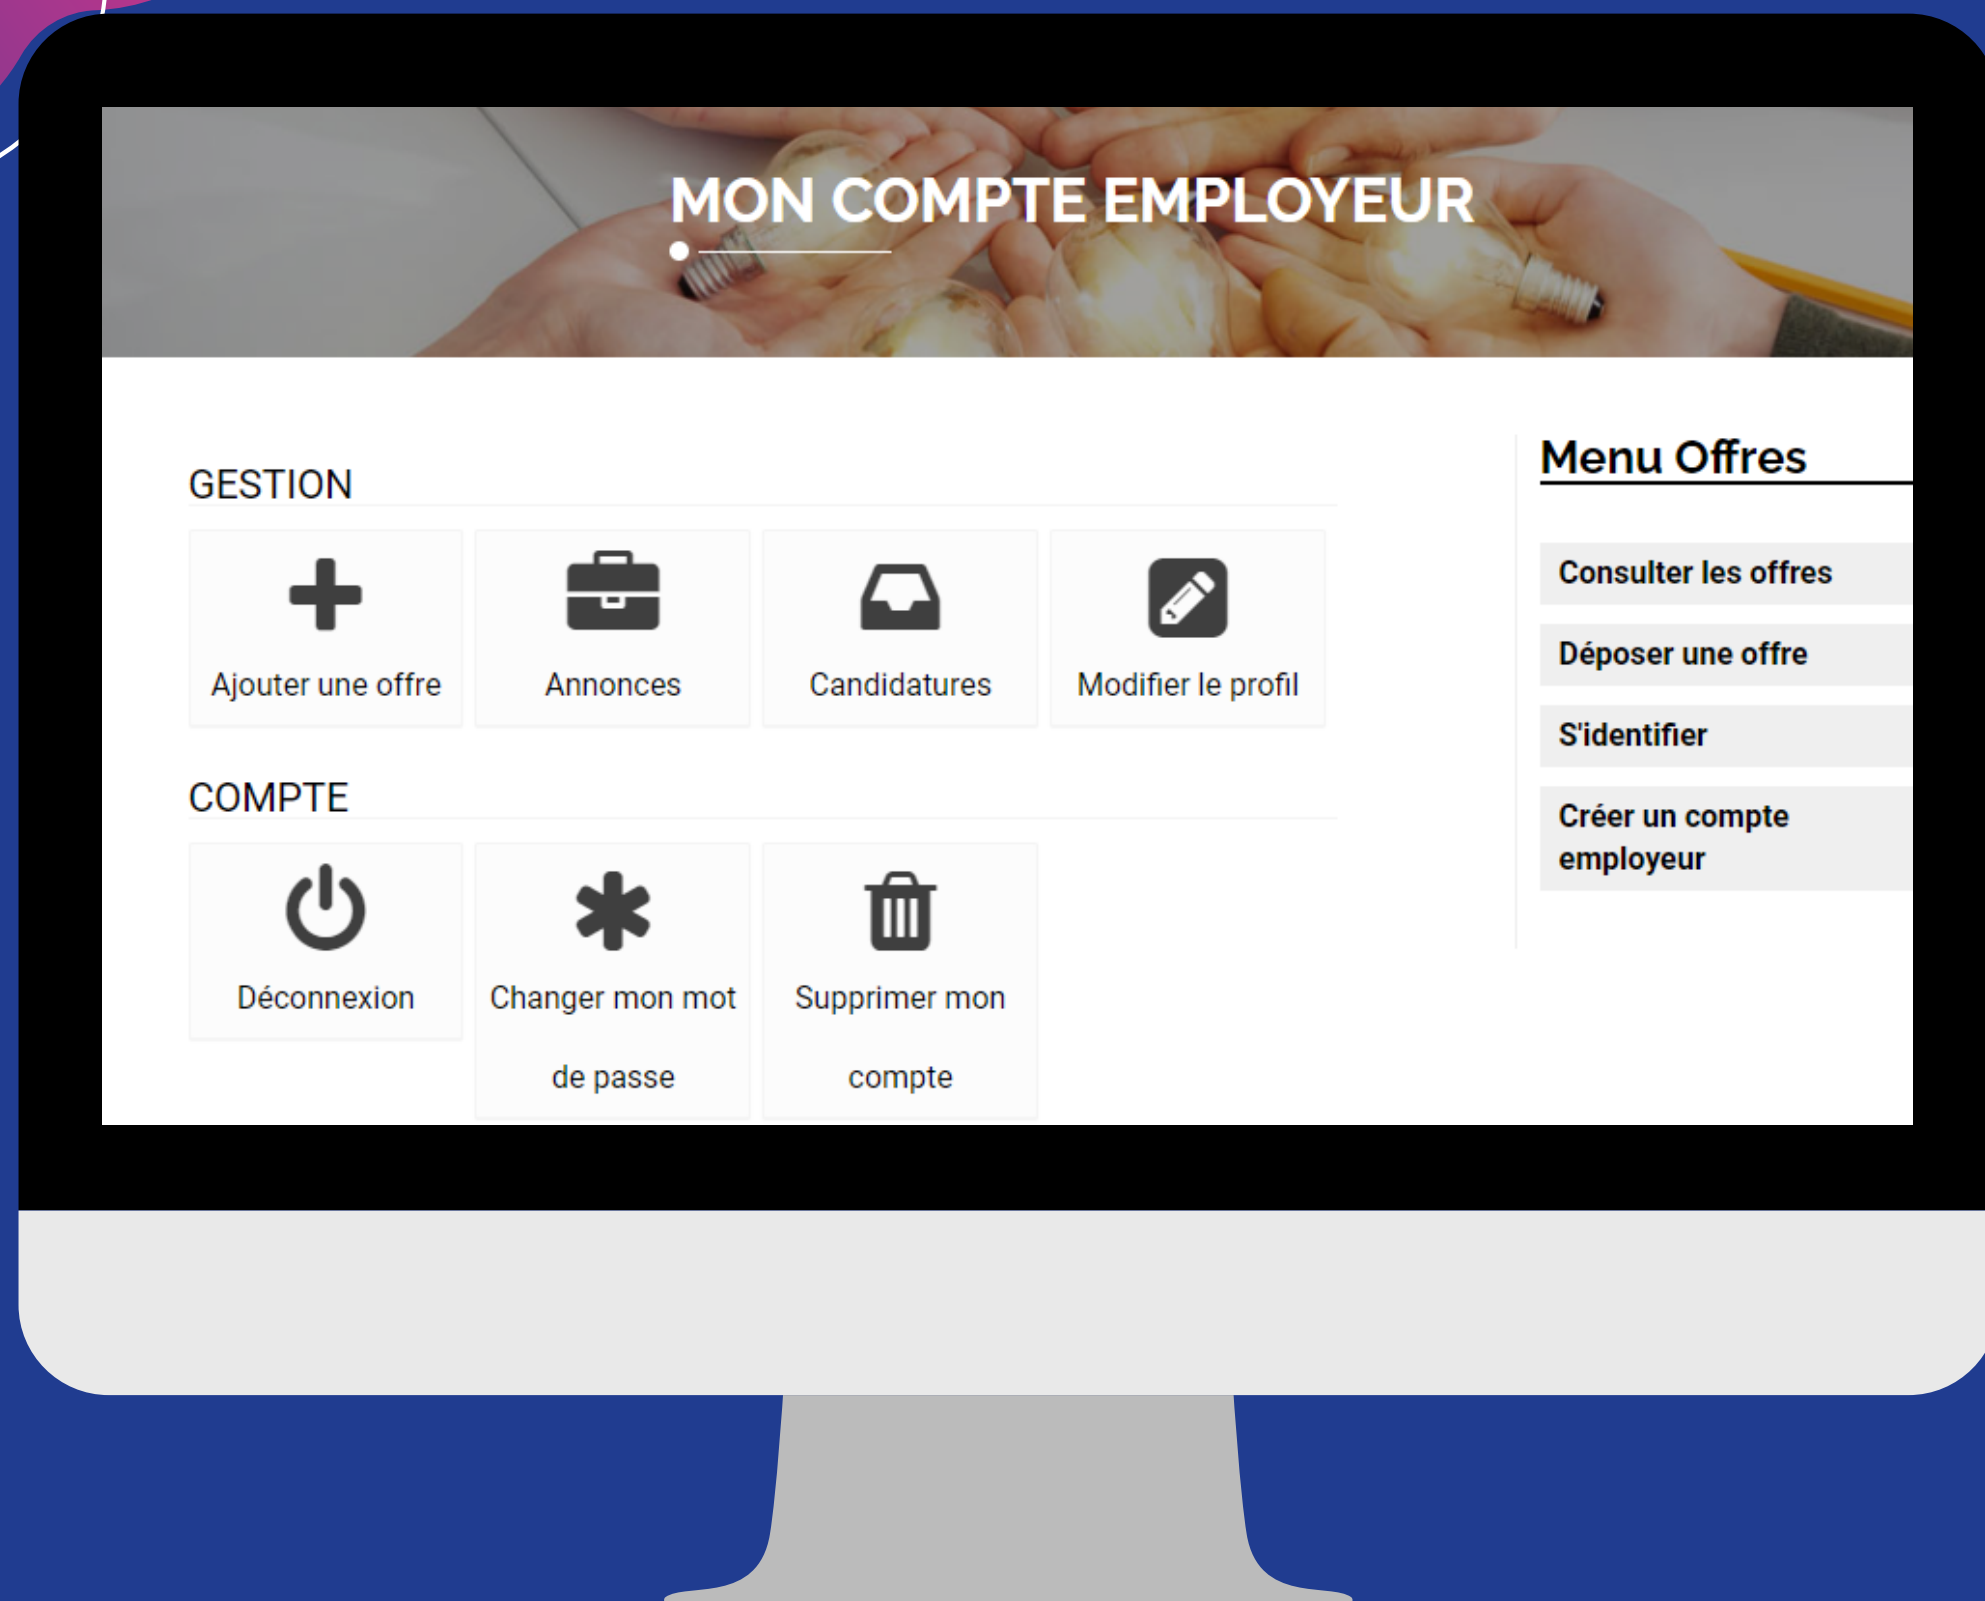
MON COMPTE EMPLOYEUR

GESTION

Ajouter une offre

Annonces

Candidatures

Modifier le profil

COMPTE

Déconnexion

Changer mon mot de passe

Supprimer mon compte

Menu Offres

Consulter les offres

Déposer une offre

S'identifier

Créer un compte employeur